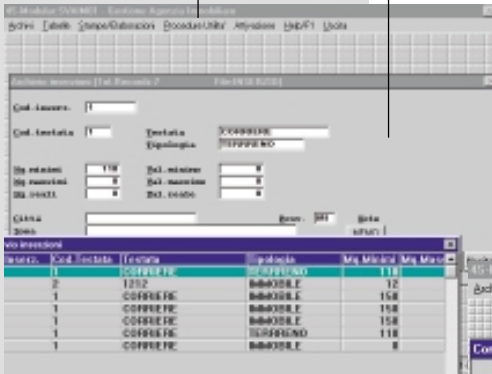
IC-Modular SYNMEI - Gestione Agenzia Immobiliare

Archivi Tabelle Stampe/Elaborazioni Procedure Utilita' Attivazione Help/F1 Uscita

Archivio inserzioni [Tot. Records 2] File INSERZIO

Cod.inserz. 1

Cod.testata 1 Testata CORRIERE
Tipologia TERRRENO

Mq.minimi 110 Val.minimo 0
Mq.massimi 0 Val.massimo 0
Mq.scelti 0 Val.scelto 0

Citta Prov. MI Note
Zona

vio inserzioni

| Inserz. | Cod.Testata | Testata | Tipologia | Mq.Minimi | Mq.Mass |
|---|---|---|---|---|---|
| | 1 | CORRIERE | TERRRENO | 110 | |
| | 2 | 1212 | IMMOBILE | 12 | |
| | 1 | CORRIERE | IMMOBILE | 150 | |
| | 1 | CORRIERE | IMMOBILE | 150 | |
| | 1 | CORRIERE | IMMOBILE | 150 | |
| | 1 | CORRIERE | TERRRENO | 110 | |
| | 1 | CORRIERE | IMMOBILE | 0 | |

Arch

Con